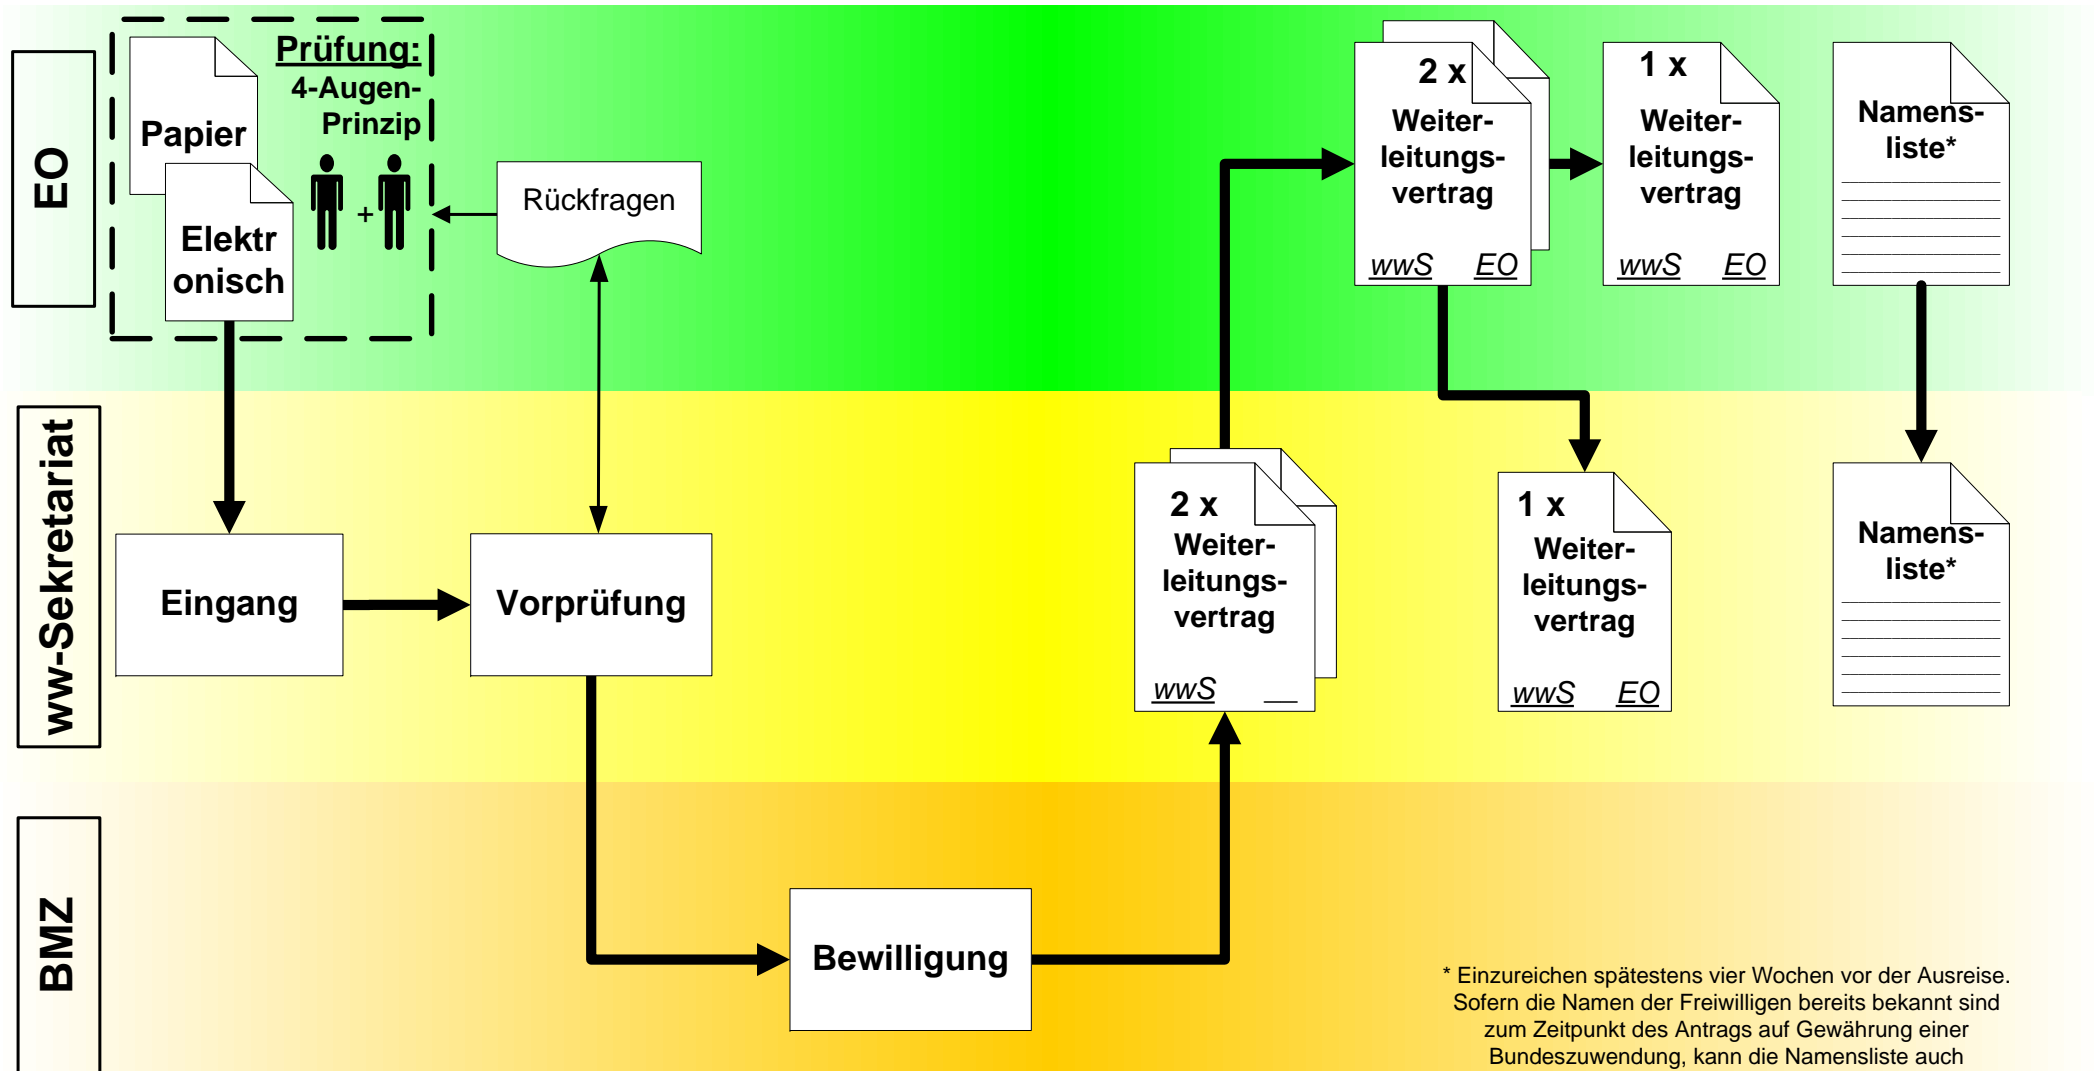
EO

Papier

Prüfung:
4-Augen-Prinzip

Elektr onisch

+

Rückfragen

2 x
Weiterleitungsvertrag
wwS EO

1 x
Weiterleitungsvertrag
wwS EO

Namensliste*

ww-Sekretariat

Eingang

Vorprüfung

2 x
Weiterleitungsvertrag
wwS __

1 x
Weiterleitungsvertrag
wwS EO

Namensliste*

BMZ

Bewilligung

* Einzureichen spätestens vier Wochen vor der Ausreise. Sofern die Namen der Freiwilligen bereits bekannt sind zum Zeitpunkt des Antrags auf Gewährung einer Bundeszuwendung, kann die Namensliste auch